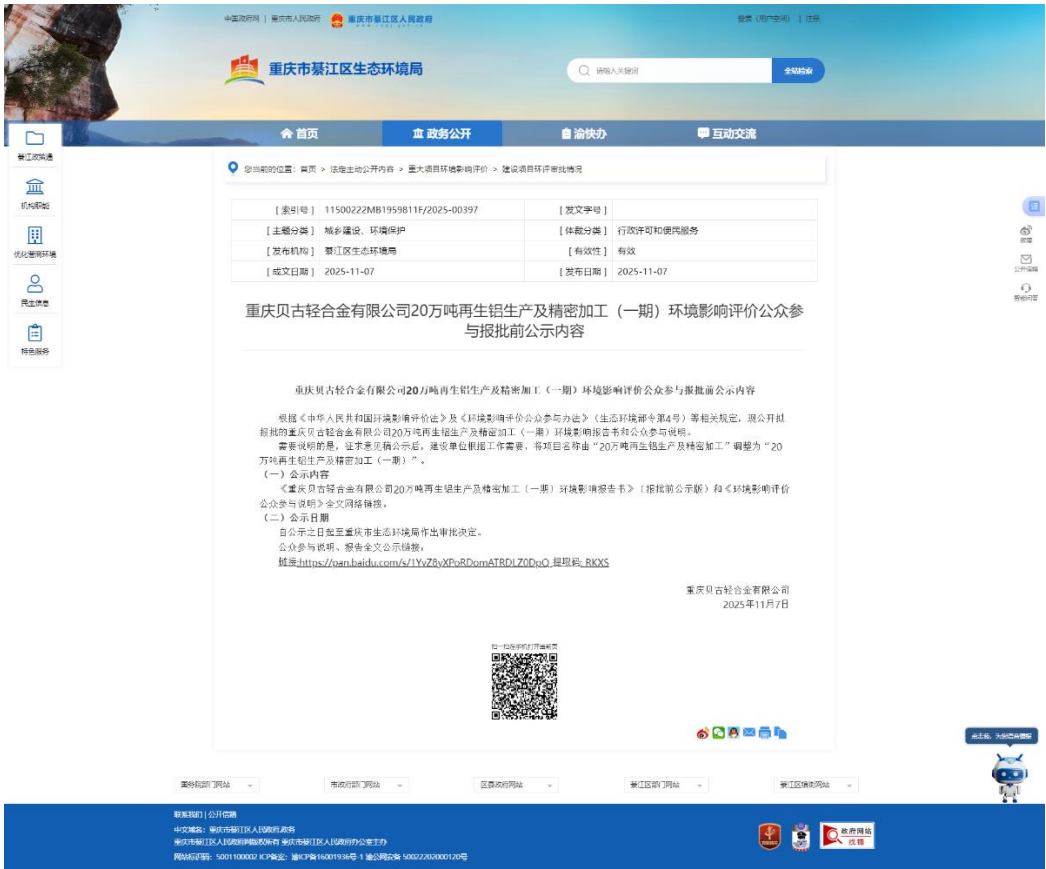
中国政府网 | 重庆市人民政府 重庆市綦江区人民政府

登录 (用户空间) | 注册

重庆市綦江区生态环境局

请输入关键词 全站检索

首页 政务公开 渝快办 互动交流

綦江政策通
机构职能
优化营商环境
民生保障
特色服务

您当前的位置：首页 > 法定主动公开内容 > 重大项目环境影响评价 > 建设项目环评审批情况

| [索引号] | 11500222MB1959811F/2025-00397 | [发文字号] | |
|---|---|---|---|
| [主题分类] | 城乡建设、环境保护 | [体裁分类] | 行政许可和便民服务 |
| [发布机构] | 綦江区生态环境局 | [有效性] | 有效 |
| [成文日期] | 2025-11-07 | [发布日期] | 2025-11-07 |

重庆贝古轻合金有限公司20万吨再生铝生产及精密加工（一期）环境影响评价公众参与报批前公示内容

重庆贝古轻合金有限公司20万吨再生铝生产及精密加工（一期）环境影响评价公众参与报批前公示内容

根据《中华人民共和国环境影响评价法》及《环境影响评价公众参与办法》（生态环境部令第4号）等相关规定，现公开拟报批的重庆贝古轻合金有限公司20万吨再生铝生产及精密加工（一期）环境影响报告书和公众参与说明。

需要说明的是，征求意见稿公示后，建设单位根据工作需要，将项目名称由“20万吨再生铝生产及精密加工”调整为“20万吨再生铝生产及精密加工（一期）”。

（一）公示内容

《重庆贝古轻合金有限公司20万吨再生铝生产及精密加工（一期）环境影响报告书》（报批前公示版）和《环境影响评价公众参与说明》全文网络链接。

（二）公示日期

自公示之日起至重庆市生态环境局作出审批决定。

公众参与说明、报告全文公示链接。

链接:https://pan.baidu.com/s/1YvZ8yXPoRDomATRDLZ0DpQ 提取码: RKXS

重庆贝古轻合金有限公司
2025年11月7日

扫一扫在手机打开当前页

微博
公众号
智能问答

省政府部门网站
市政府部门网站
区县政府网站
綦江区部门网站
綦江区镇街网站

联系我们 | 公开信箱
中文域名：重庆市綦江区人民政府.政务
重庆市綦江区人民政府网版权所有 重庆市綦江区人民政府办公室主办
网站标识码：5001100002 ICP备案：渝ICP备16001936号-1 渝公网安备 50022202000120号

政府网站 找错